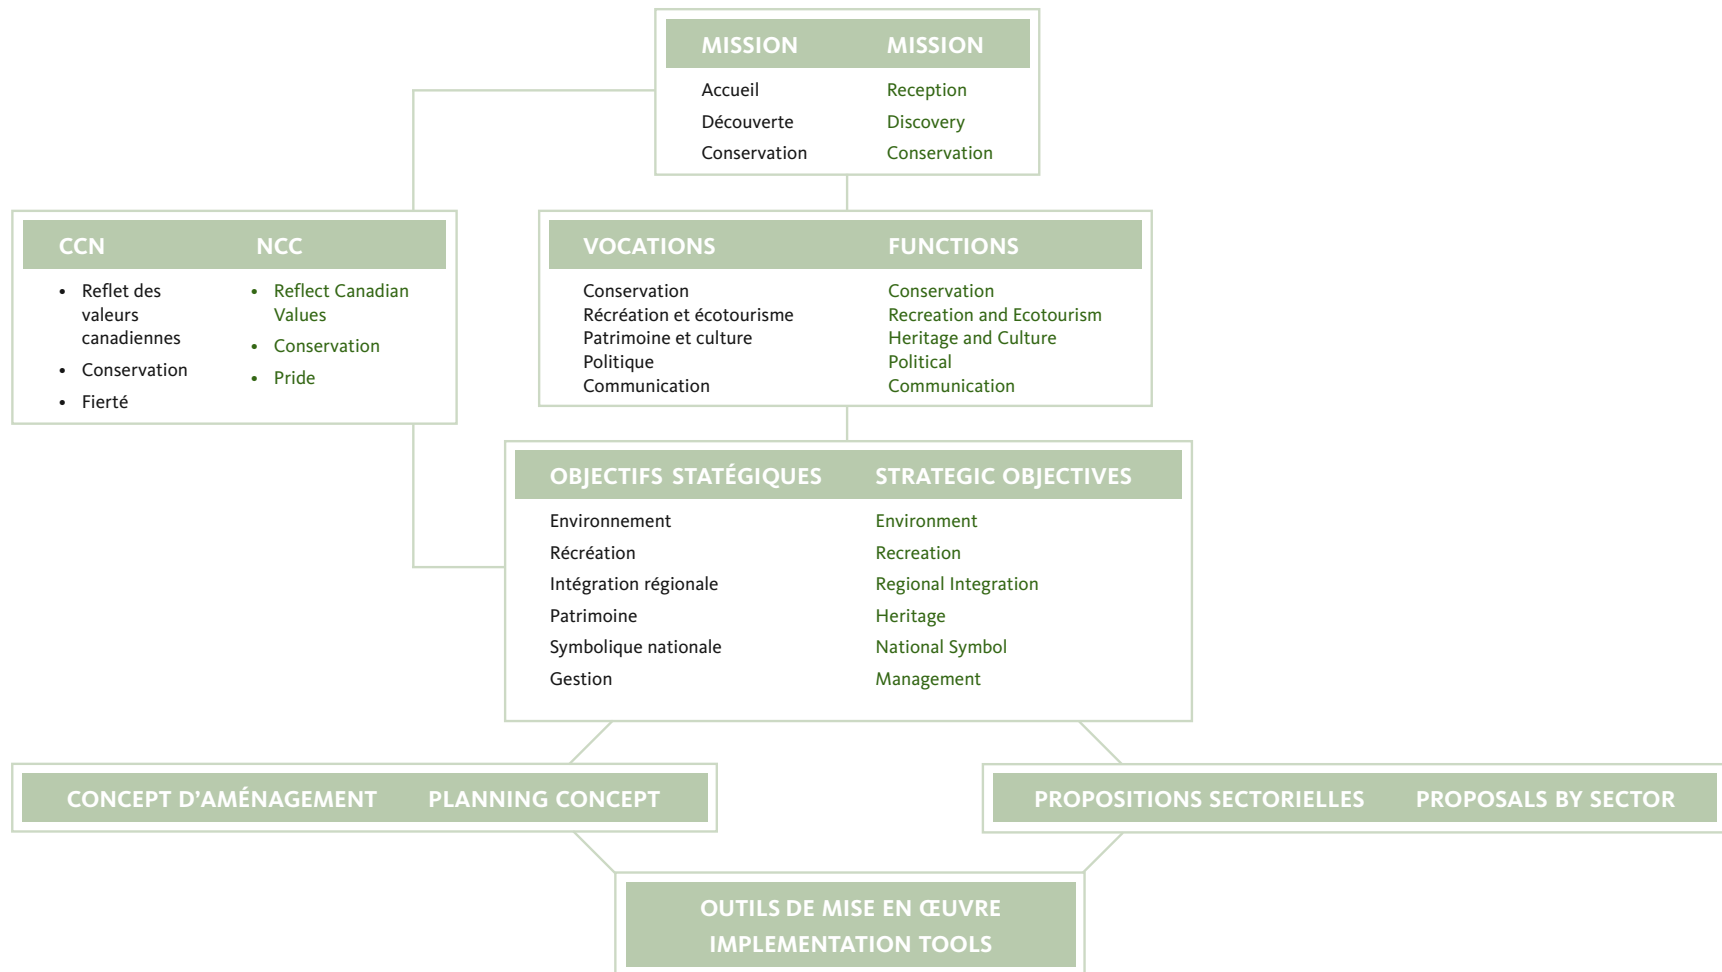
MISSION MISSION

Accueil Reception
Découverte Discovery
Conservation Conservation

CCN NCC

- Reflet des valeurs canadiennes
- Conservation
- Fierté

- Reflect Canadian Values
- Conservation
- Pride

VOCATIONS FUNCTIONS

Conservation Conservation
Récréation et écotourisme Recreation and Ecotourism
Patrimoine et culture Heritage and Culture
Politique Political
Communication Communication

OBJECTIFS STATÉGIQUES STRATEGIC OBJECTIVES

Environnement Environment
Récréation Recreation
Intégration régionale Regional Integration
Patrimoine Heritage
Symbolique nationale National Symbol
Gestion Management

CONCEPT D'AMÉNAGEMENT PLANNING CONCEPT

PROPOSITIONS SECTORIELLES PROPOSALS BY SECTOR

OUTILS DE MISE EN ŒUVRE
IMPLEMENTATION TOOLS